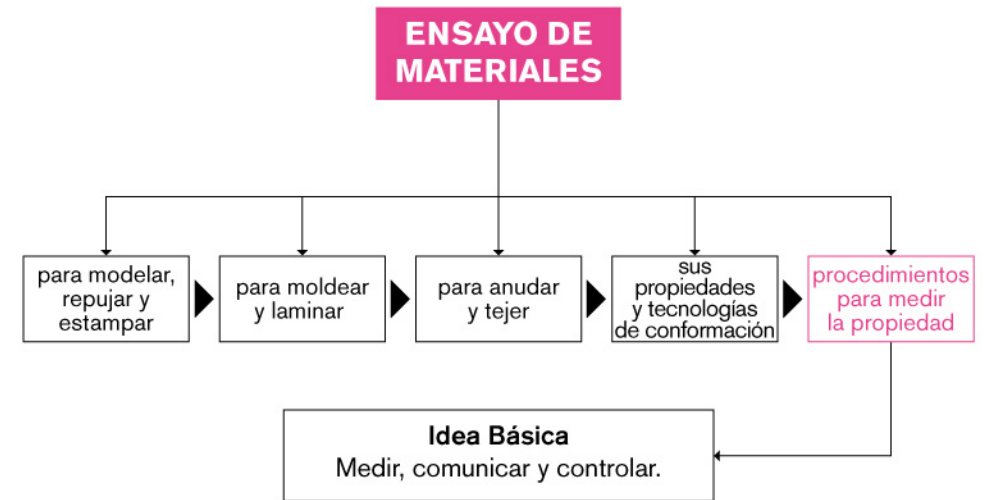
ENSAYO DE MATERIALES

para modelar, repujar y estampar

para moldear y laminar

para anudar y tejer

sus propiedades y tecnologías de conformación

procedimientos para medir la propiedad

Idea Básica
Medir, comunicar y controlar.